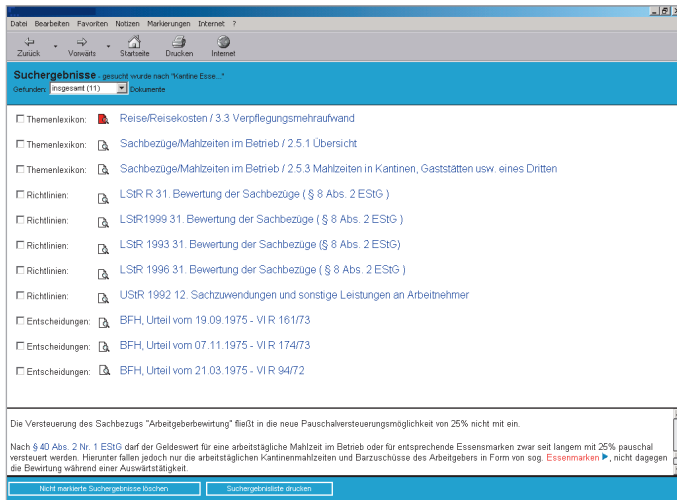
Datei Bearbeiten Favoriten Notizen Markierungen Internet ?

Zurück Vorwärts Startseite Drucken Internet

Suchergebnisse - gesucht wurde nach "Kantine Esse..."
Gefunden: insgesamt (11) Dokumente

Themenlexikon: Reise/Reisekosten / 3.3 Verpflegungsmehraufwand

Themenlexikon: Sachbezüge/Mahlzeiten im Betrieb / 2.5.1 Übersicht

Themenlexikon: Sachbezüge/Mahlzeiten im Betrieb / 2.5.3 Mahlzeiten in Kantinen, Gaststätten usw. eines Dritten

Richtlinien: LStR R 31. Bewertung der Sachbezüge ( § 8 Abs. 2 EStG )

Richtlinien: LStR1999 31. Bewertung der Sachbezüge ( § 8 Abs. 2 EStG )

Richtlinien: LStR 1993 31. Bewertung der Sachbezüge ( § 8 Abs. 2 EStG)

Richtlinien: LStR 1996 31. Bewertung der Sachbezüge ( § 8 Abs. 2 EStG )

Richtlinien: UStR 1992 12. Sachzuwendungen und sonstige Leistungen an Arbeitnehmer

Entscheidungen: BFH, Urteil vom 19.09.1975 - VI R 161/73

Entscheidungen: BFH, Urteil vom 07.11.1975 - VI R 174/73

Entscheidungen: BFH, Urteil vom 21.03.1975 - VI R 94/72

Die Versteuerung des Sachbezugs "Arbeitgeberbewirtung" fließt in die neue Pauschalversteuerungsmöglichkeit von 25% nicht mit ein.

Nach § 40 Abs. 2 Nr. 1 EStG darf der Geldeswert für eine arbeitstägliche Mahlzeit im Betrieb oder für entsprechende Essensmarken zwar seit langem mit 25% pauschal versteuert werden. Hierunter fallen jedoch nur die arbeitstäglichen Kantinenmahlzeiten und Barzuschüsse des Arbeitgebers in Form von sog. Essenmarken, nicht dagegen die Bewirtung während einer Auswärtstätigkeit.

Nicht markierte Suchergebnisse löschen
Suchergebnisliste drucken